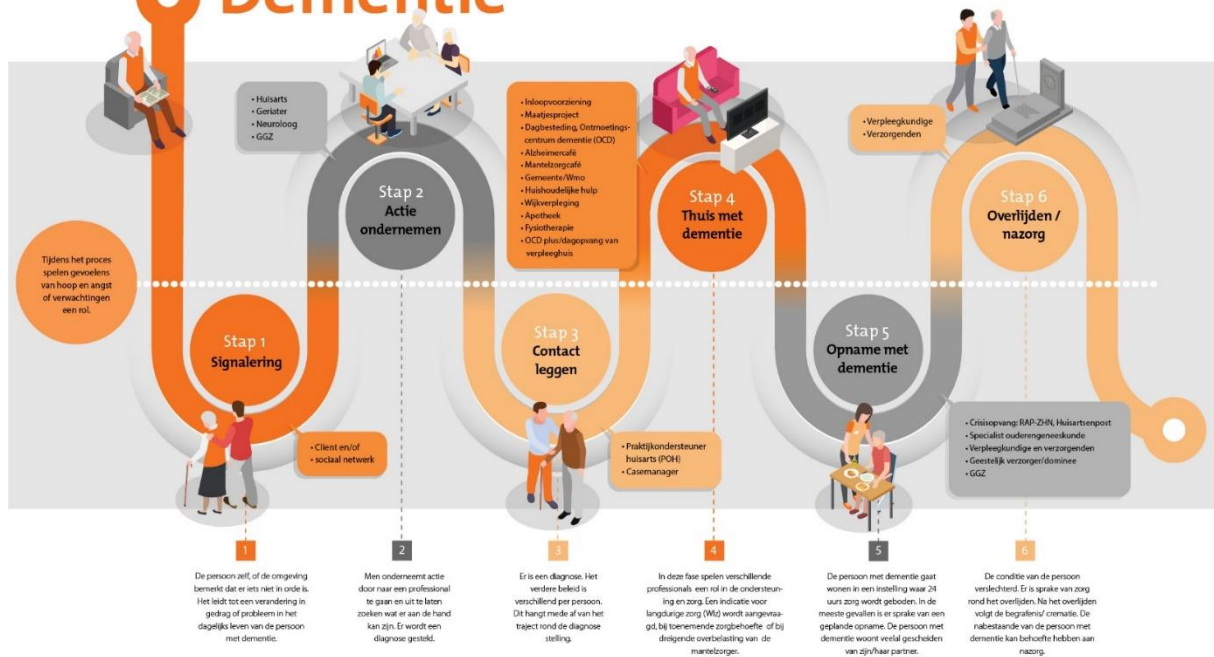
Dementie

• Huisarts
• Geriater
• Neuroloog
• GGZ

Stap 2
Actie ondernemen

• Inloopvoorziening
• Maatjesproject
• Dagbesteding, Ontmoetingscentrum dementie (OCD)
• Alzheimercafé
• Mantelzorgcafé
• Gemeente/Wmo
• Huishoudelijke hulp
• Wijkverpleging
• Apotheek
• Fysiotherapie
• OCD plus/dagopvang van verpleeghuis

Stap 4
Thuis met dementie

• Verpleegkundige
• Verzorgenden

Stap 6
Overlijden / nazorg

Tijdens het proces spelen gevoelens van hoop en angst of verwachtingen een rol.

Stap 1
Signalering

Stap 3
Contact leggen

Stap 5
Opname met dementie

• Client en/of
• sociaal netwerk

• Praktijkondersteuner huisarts (POH)
• Casemanager

• Crisisopvang: RAP-ZHN, Huisartsenpost
• Specialist ouderengeneeskunde
• Verpleegkundige en verzorgenden
• Geestelijk verzorger/dominee
• GGZ

1
De persoon zelf, of de omgeving bemerkt dat er iets niet in orde is. Het leidt tot een verandering in gedrag of probleem in het dagelijks leven van de persoon met dementie.

2
Men onderneemt actie door naar een professional te gaan en uit te laten zoeken wat er aan de hand kan zijn. Er wordt een diagnose gesteld.

3
Er is een diagnose. Het verdere beleid is verschillend per persoon. Dit hangt mede af van het traject rond de diagnose stelling.

4
In deze fase spelen verschillende professionals een rol in de ondersteuning en zorg. Een indicatie voor langdurige zorg (Wlz) wordt aangevraagd, bij toenemende zorgbehoefte of bij dreigende overbelasting van de mantelzorger.

5
De persoon met dementie gaat wonen in een instelling waar 24 uurs zorg wordt geboden. In de meeste gevallen is er sprake van een geplande opname. De persoon met dementie woont veelal gescheiden van zijn/haar partner.

6
De conditie van de persoon verslechterd. Er is sprake van zorg rond het overlijden. Na het overlijden volgt de begrafenis/ crematie. De nabestaande van de persoon met dementie kan behoefte hebben aan nazorg.